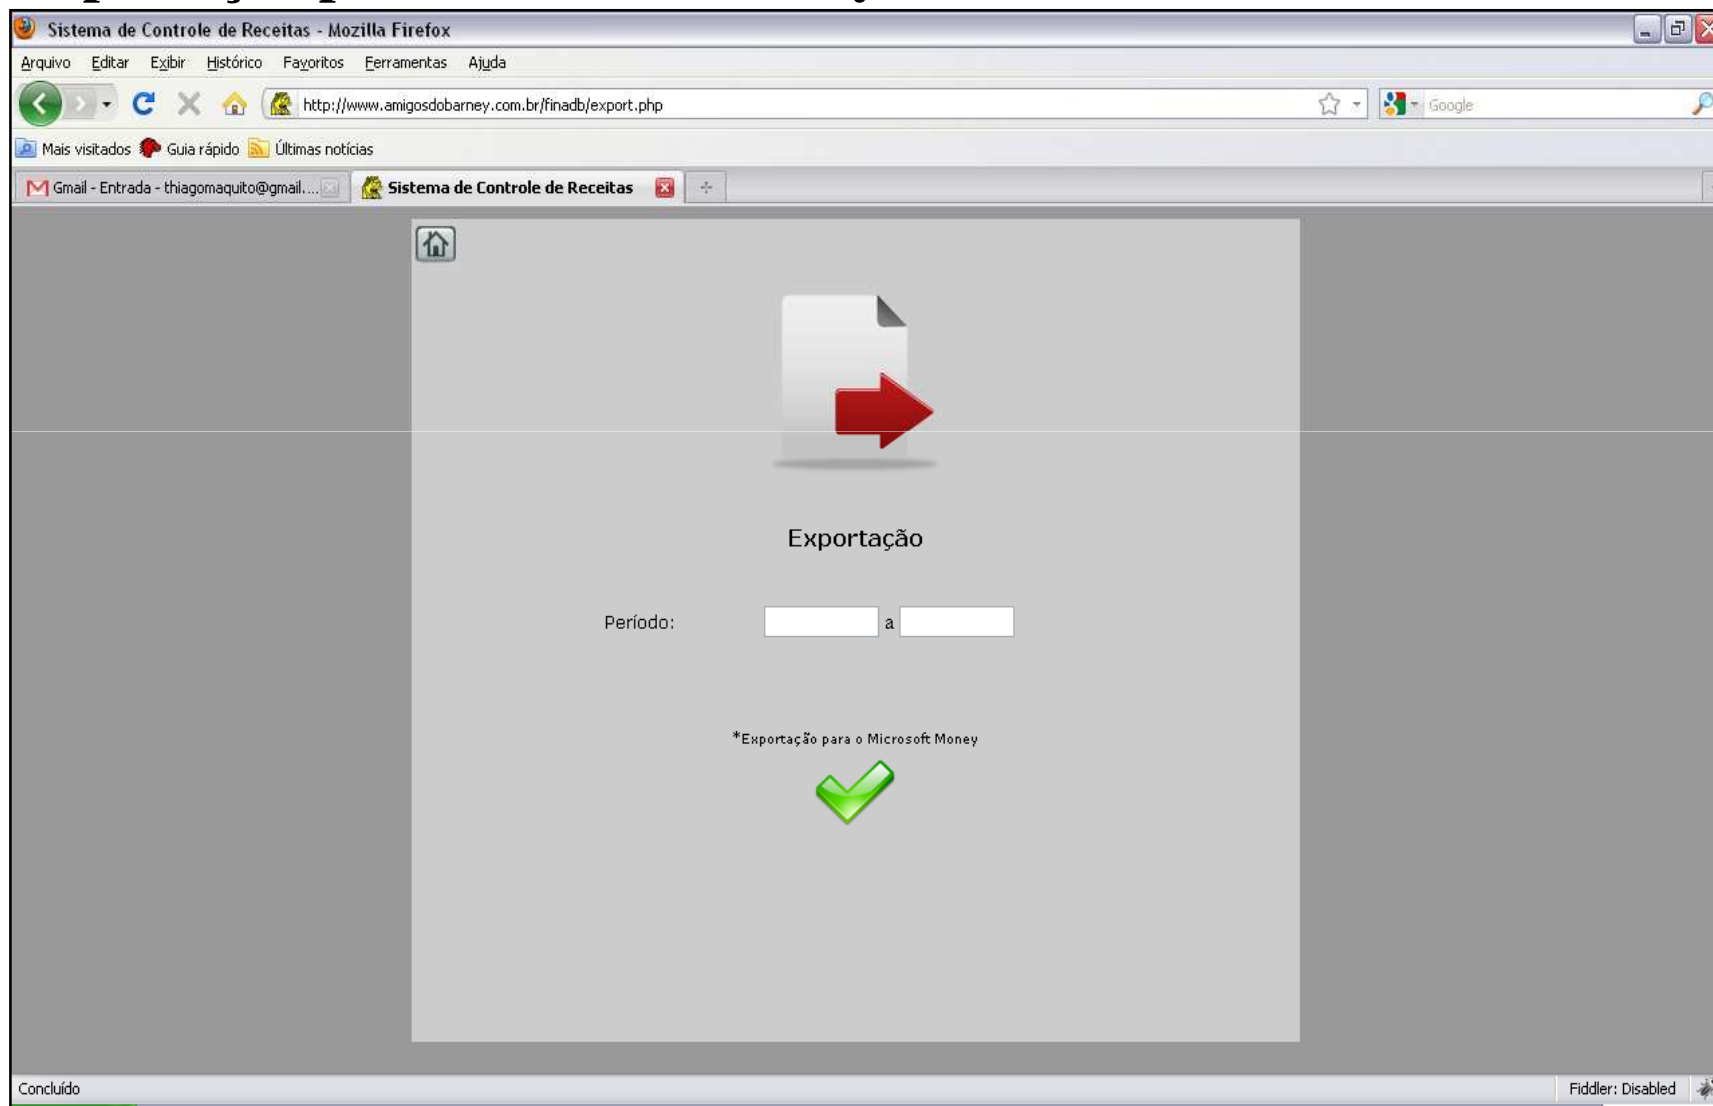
Sistema de Controle de Receitas - Mozilla Firefox

Arquivo Editar Exibir Histórico Favoritos Ferramentas Ajuda

http://www.amigosdobarney.com.br/finadb/export.php

Google

Mais visitados Guia rápido Últimas notícias

Gmail - Entrada - thiagomaquito@gmail....

Sistema de Controle de Receitas

Exportação

Período: a

*Exportação para o Microsoft Money

Concluído

Fiddler: Disabled